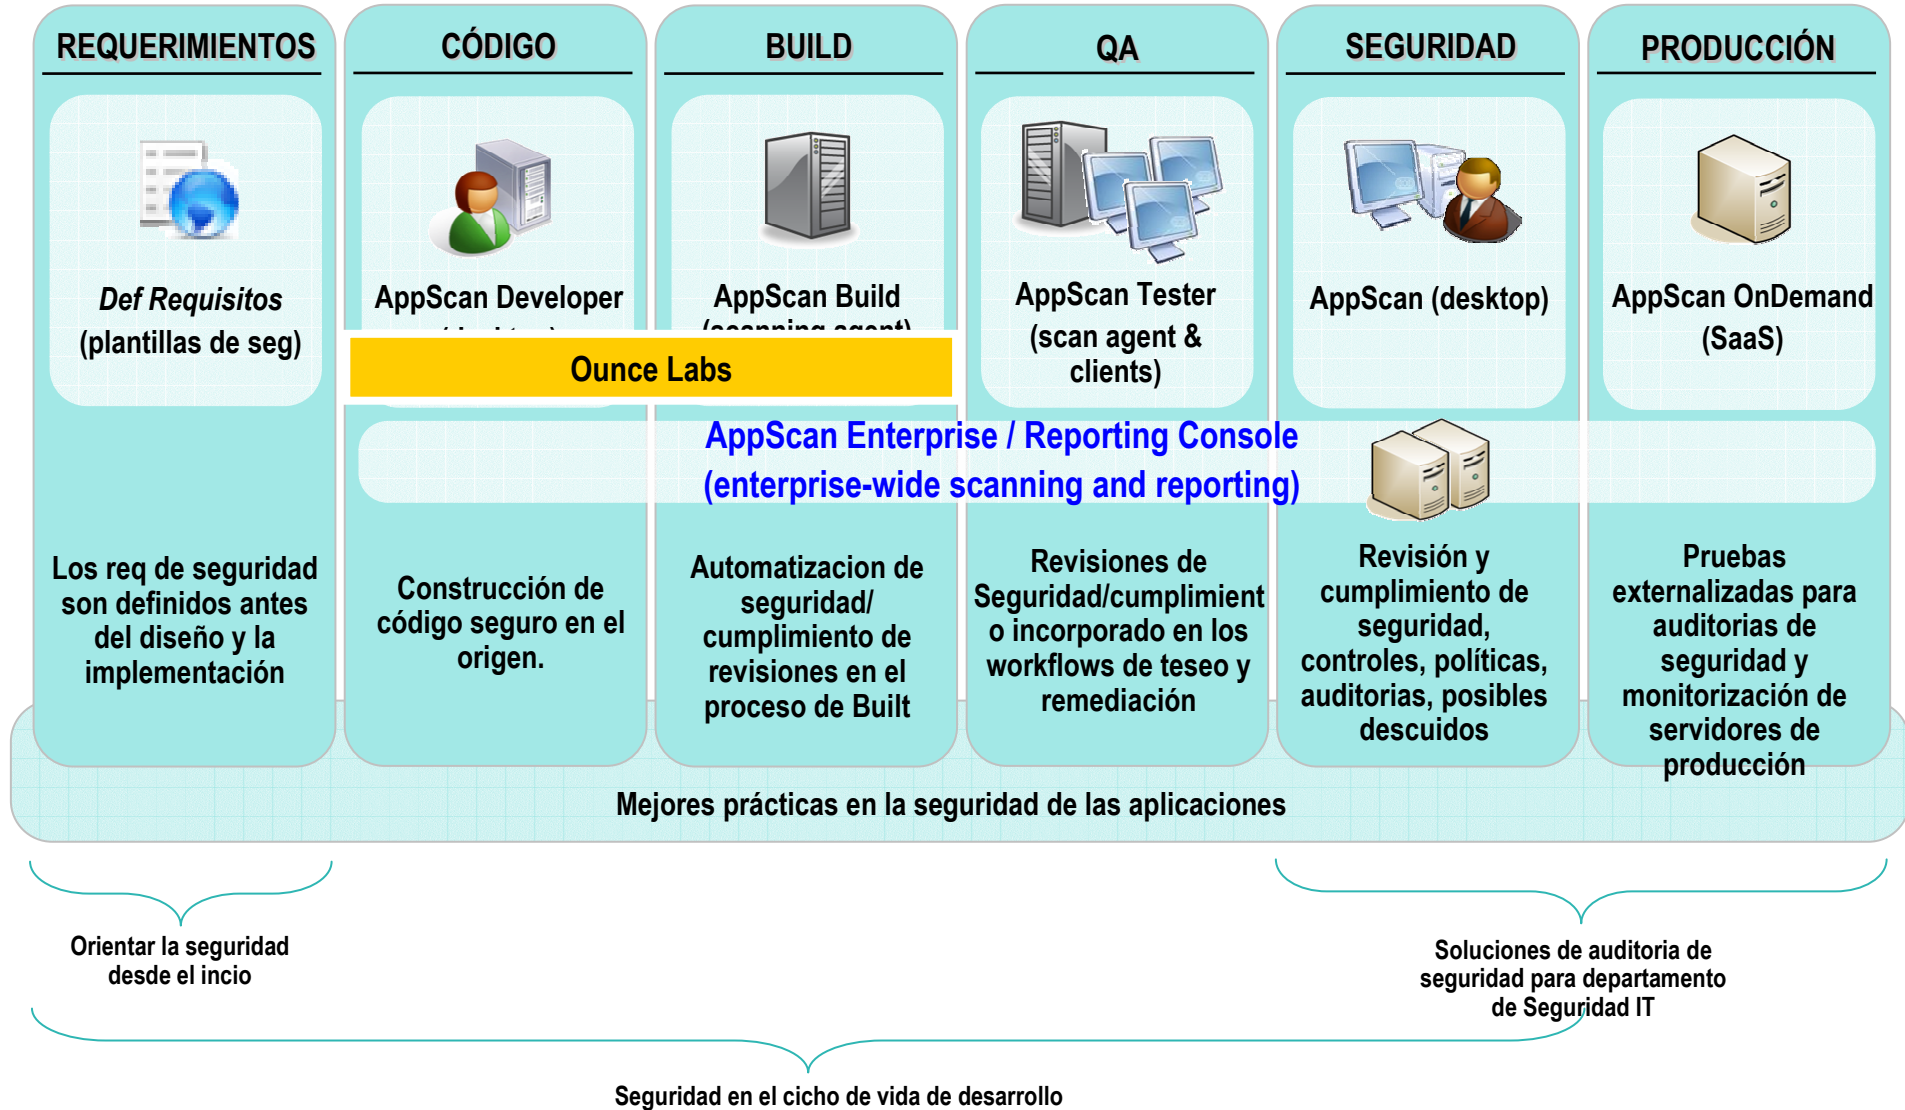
REQUERIMIENTOS

Def Requisitos (plantillas de seg)

Los req de seguridad son definidos antes del diseño y la implementación

CÓDIGO

AppScan Developer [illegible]

Construcción de código seguro en el origen.

BUILD

AppScan Build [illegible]

Automatizacion de seguridad/ cumplimiento de revisiones en el proceso de Built

QA

AppScan Tester (scan agent & clients)

Revisiones de Seguridad/cumplimiento incorporado en los workflows de teseo y remediación

SEGURIDAD

AppScan (desktop)

Revisión y cumplimiento de seguridad, controles, políticas, auditorias, posibles descuidos

PRODUCCIÓN

AppScan OnDemand (SaaS)

Pruebas externalizadas para auditorias de seguridad y monitorización de servidores de producción

Ounce Labs

AppScan Enterprise / Reporting Console (enterprise-wide scanning and reporting)

Mejores prácticas en la seguridad de las aplicaciones

Orientar la seguridad desde el incio

Soluciones de auditoria de seguridad para departamento de Seguridad IT

Seguridad en el cicho de vida de desarrollo